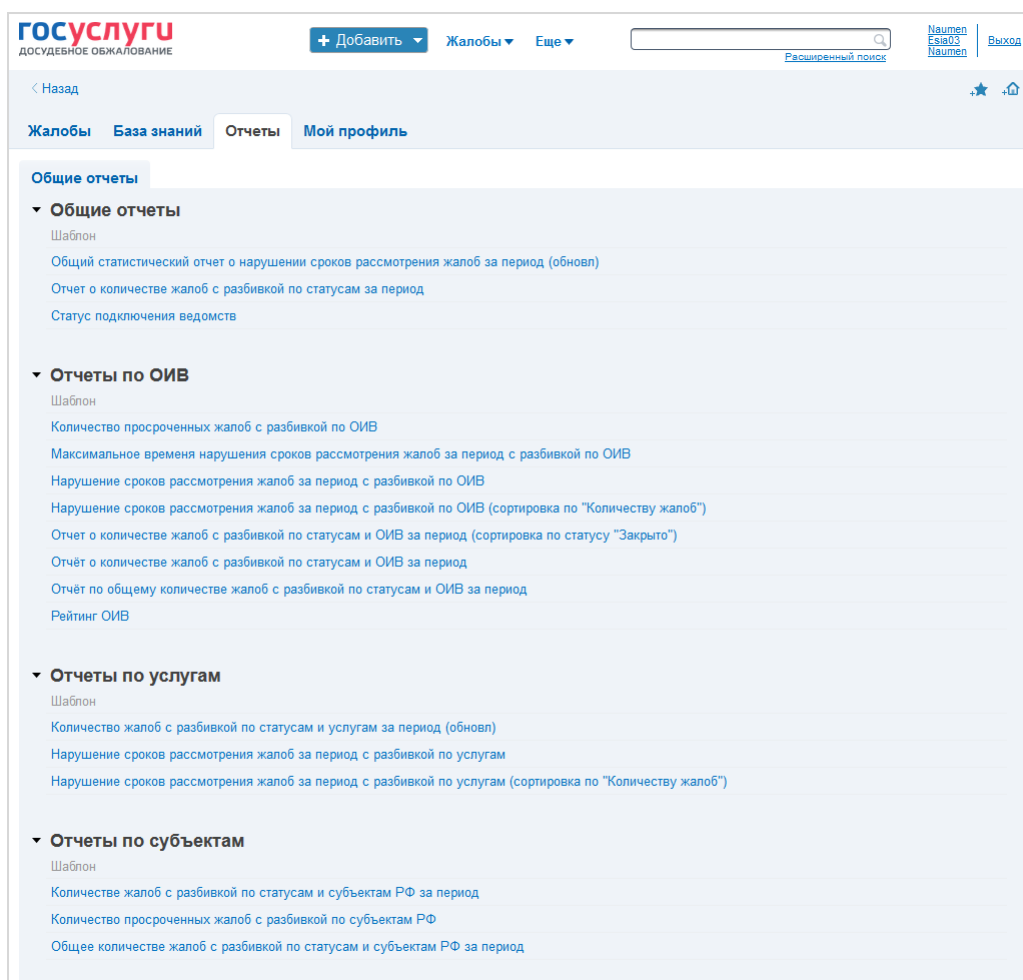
госуслуги
ДОСУДЕБНОЕ ОБЖАЛОВАНИЕ

+ Добавить ▾   Жалобы ▾   Еще ▾

Расширенный поиск

Naumen
Esia03
Naumen

Выход

Назад

Жалобы   База знаний   Отчеты   Мой профиль

Общие отчеты

Общие отчеты

Шаблон

Общий статистический отчет о нарушении сроков рассмотрения жалоб за период (обновл)

Отчет о количестве жалоб с разбивкой по статусам за период

Статус подключения ведомств

Отчеты по ОИВ

Шаблон

Количество просроченных жалоб с разбивкой по ОИВ

Максимальное времени нарушения сроков рассмотрения жалоб за период с разбивкой по ОИВ

Нарушение сроков рассмотрения жалоб за период с разбивкой по ОИВ

Нарушение сроков рассмотрения жалоб за период с разбивкой по ОИВ (сортировка по "Количеству жалоб")

Отчет о количестве жалоб с разбивкой по статусам и ОИВ за период (сортировка по статусу "Закрыто")

Отчёт о количестве жалоб с разбивкой по статусам и ОИВ за период

Отчёт по общему количестве жалоб с разбивкой по статусам и ОИВ за период

Рейтинг ОИВ

Отчеты по услугам

Шаблон

Количество жалоб с разбивкой по статусам и услугам за период (обновл)

Нарушение сроков рассмотрения жалоб за период с разбивкой по услугам

Нарушение сроков рассмотрения жалоб за период с разбивкой по услугам (сортировка по "Количеству жалоб")

Отчеты по субъектам

Шаблон

Количестве жалоб с разбивкой по статусам и субъектам РФ за период

Количество просроченных жалоб с разбивкой по субъектам РФ

Общее количестве жалоб с разбивкой по статусам и субъектам РФ за период